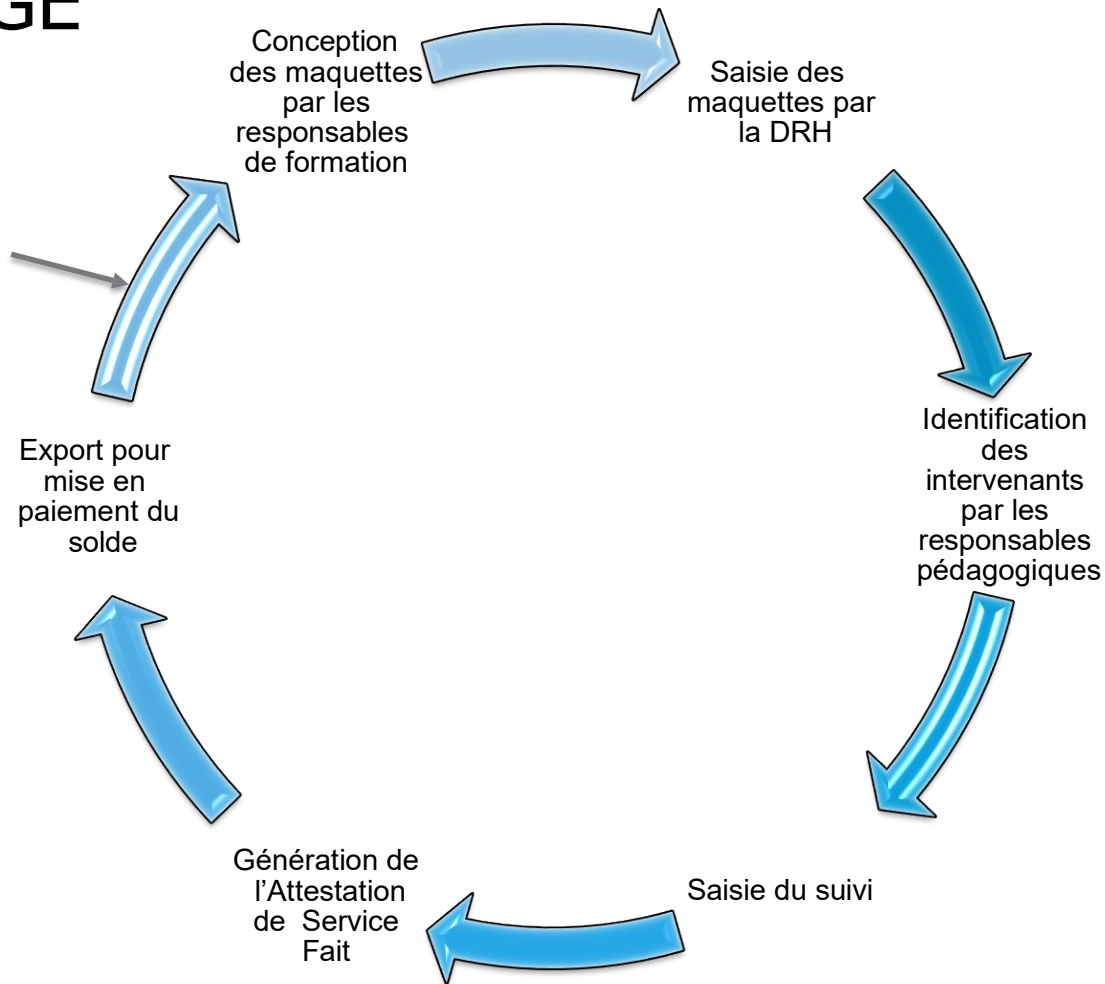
GE

Conception des maquettes par les responsables de formation

Saisie des maquettes par la DRH

Identification des intervenants par les responsables pédagogiques

Saisie du suivi

Génération de l'Attestation de Service Fait

Export pour mise en paiement du solde